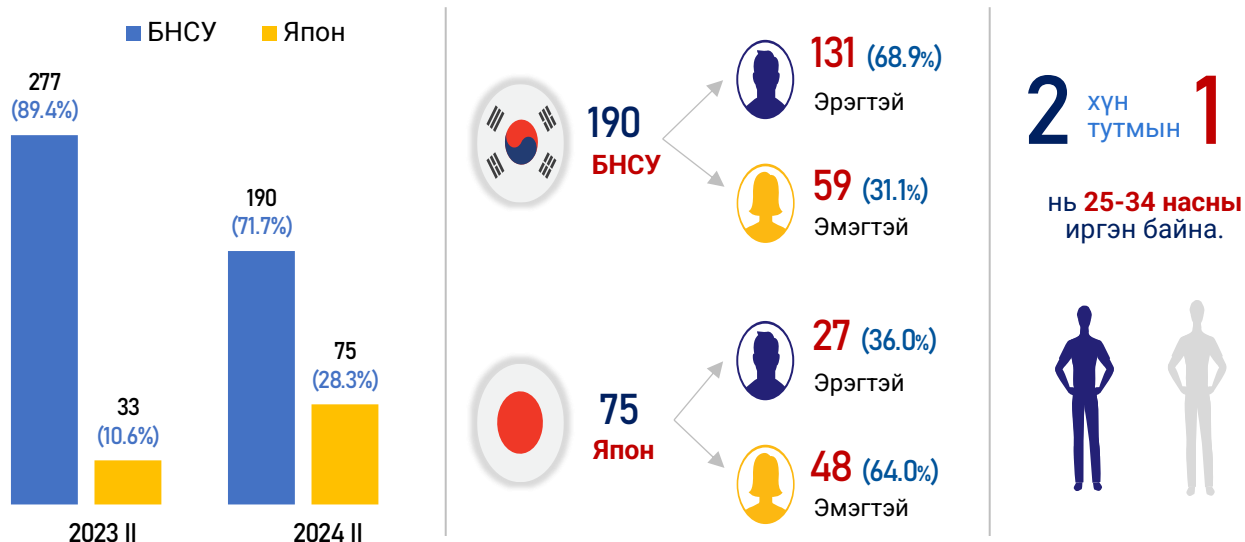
БНСУ Япон

277
(89.4%)

33
(10.6%)

190
(71.7%)

75
(28.3%)

2023 II

2024 II

190
БНСУ

131 (68.9%)
Эрэгтэй

59 (31.1%)
Эмэгтэй

75
Япон

27 (36.0%)
Эрэгтэй

48 (64.0%)
Эмэгтэй

2 хүн тутмын 1

нь 25-34 насны иргэн байна.